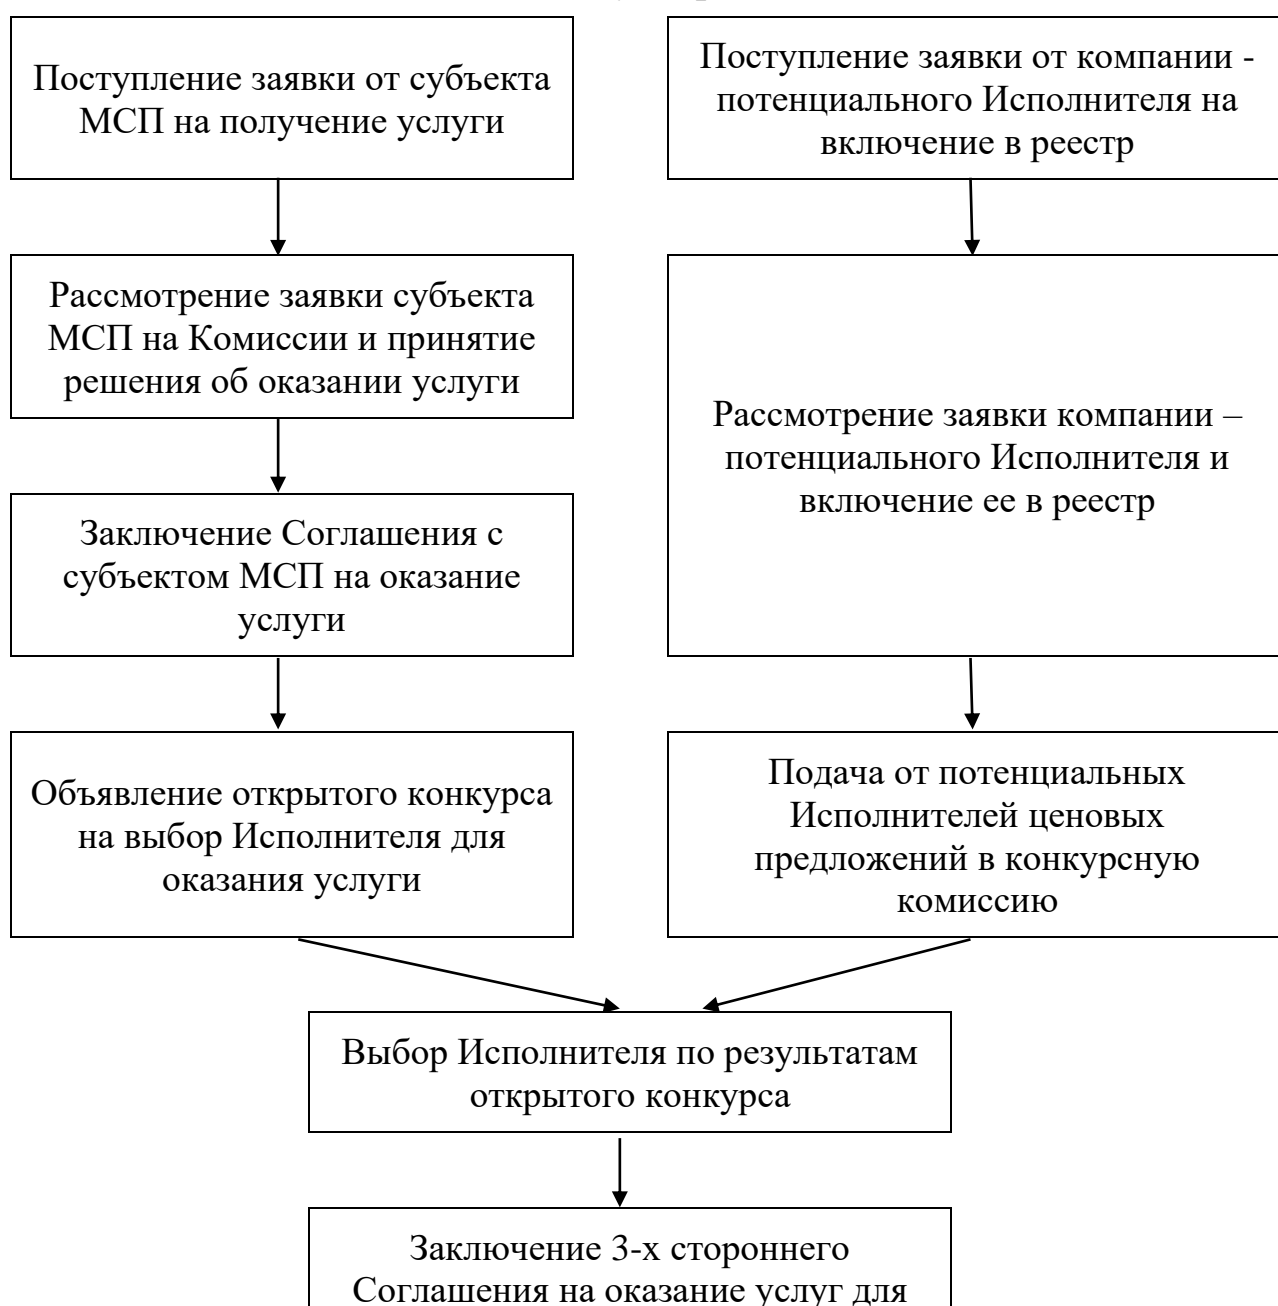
Поступление заявки от субъекта МСП на получение услуги

Рассмотрение заявки субъекта МСП на Комиссии и принятие решения об оказании услуги

Заключение Соглашения с субъектом МСП на оказание услуги

Объявление открытого конкурса на выбор Исполнителя для оказания услуги

Поступление заявки от компании - потенциального Исполнителя на включение в реестр

Рассмотрение заявки компании – потенциального Исполнителя и включение ее в реестр

Подача от потенциальных Исполнителей ценовых предложений в конкурсную комиссию

Выбор Исполнителя по результатам открытого конкурса

Заключение 3-х стороннего Соглашения на оказание услуг для